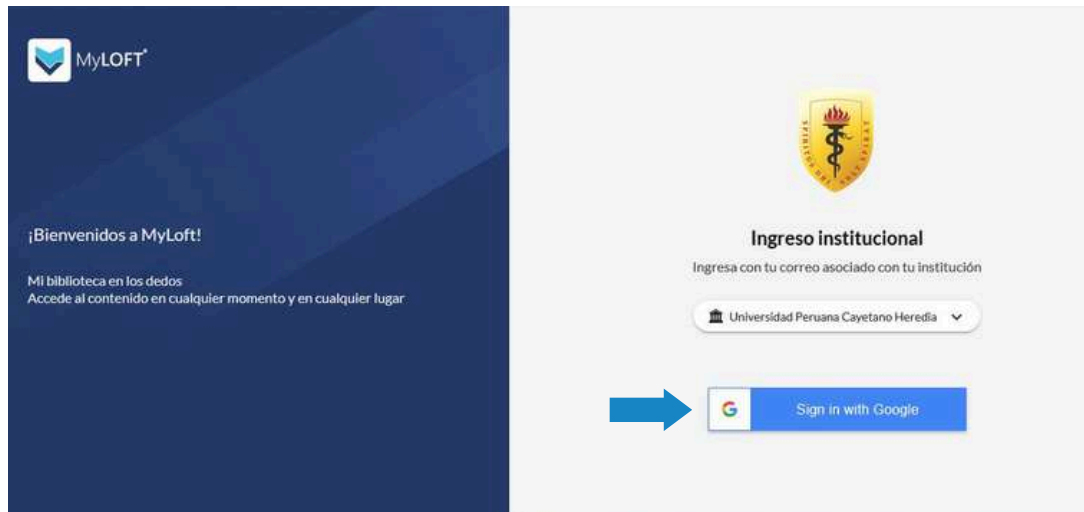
MyLOFT

¡Bienvenidos a MyLoft!

Mi biblioteca en los dedos
Accede al contenido en cualquier momento y en cualquier lugar

Ingreso institucional

Ingresa con tu correo asociado con tu institución

Universidad Peruana Cayetano Heredia

G Sign in with Google